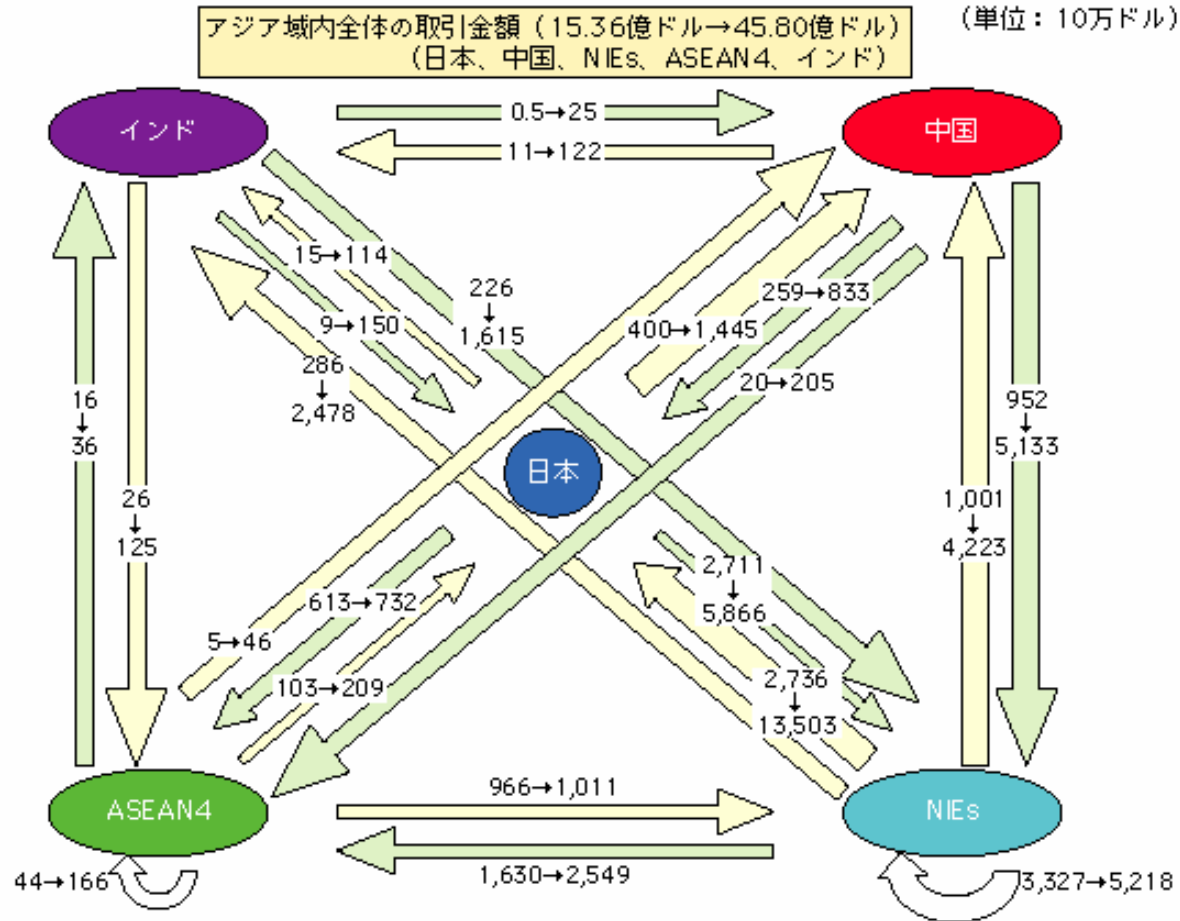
アジア域内全体の取引金額（15.36億ドル→45.80億ドル）
（日本、中国、NIEs、ASEAN4、インド）

（単位：10万ドル）

インド

中国

0.5→25

11→122

15→114

226
↓
1,615

9→150

286
↓
2,478

400→1,445

259→833

20→205

16
↓
36

26
↓
125

952
↓
5,133

1,001
↓
4,223

日本

2,711
↓
5,866

613→732

5→46

103→209

2,736
↓
13,503

ASEAN4

NIEs

966→1,011

1,630→2,549

44→166

3,327→5,218